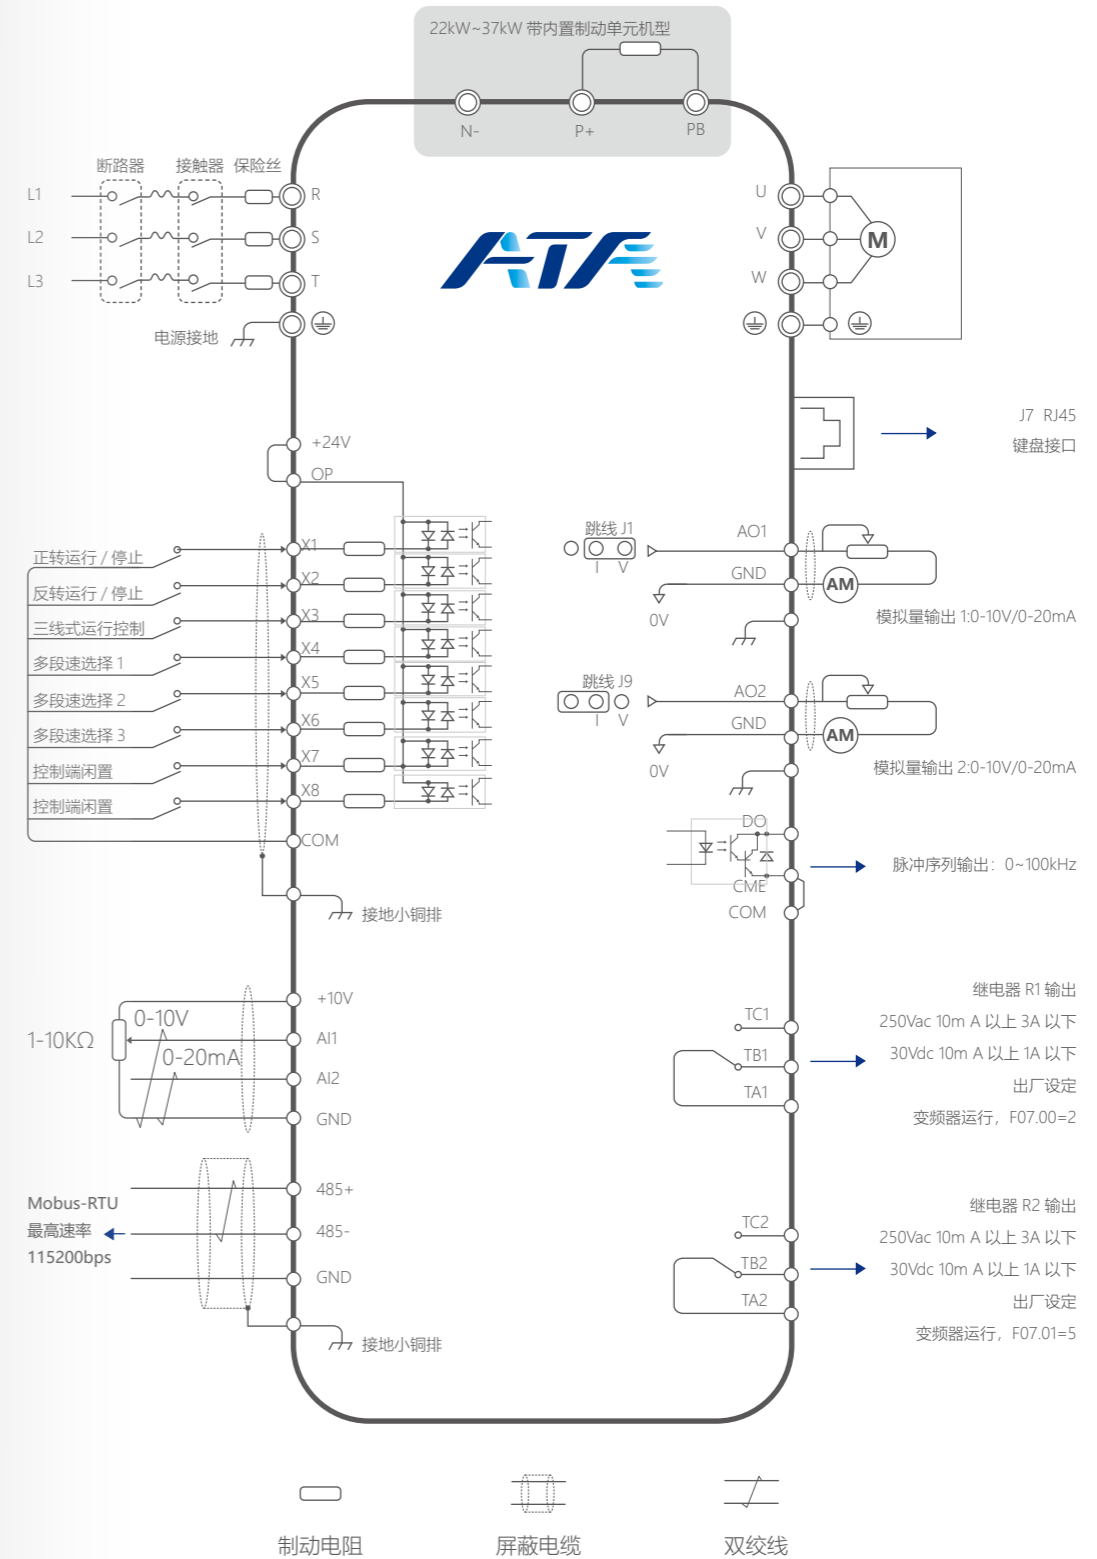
22kW~37kW 带内置制动单元机型

N-
P+
PB

断路器 接触器 保险丝

L1
L2
L3

R
S
T

电源接地

U
V
W

M

J7 RJ45
键盘接口

+24V
OP

正转运行 / 停止
反转运行 / 停止
三线式运行控制
多段速选择 1
多段速选择 2
多段速选择 3
控制端闲置
控制端闲置

X1
X2
X3
X4
X5
X6
X7
X8
COM

接地小铜排

跳线 J1
I V

AO1
GND
AM
0V
模拟量输出 1:0-10V/0-20mA

跳线 J9
I V

AO2
GND
AM
0V
模拟量输出 2:0-10V/0-20mA

DO
CME
COM
脉冲序列输出：0~100kHz

+10V
AI1
AI2
GND
1-10KΩ
0-10V
0-20mA

继电器 R1 输出
250Vac 10m A 以上 3A 以下
30Vdc 10m A 以上 1A 以下
出厂设定
变频器运行，F07.00=2

TC1
TB1
TA1

Mobus-RTU
最高速率
115200bps

485+
485-
GND

接地小铜排

继电器 R2 输出
250Vac 10m A 以上 3A 以下
30Vdc 10m A 以上 1A 以下
出厂设定
变频器运行，F07.01=5

TC2
TB2
TA2

制动电阻
屏蔽电缆
双绞线